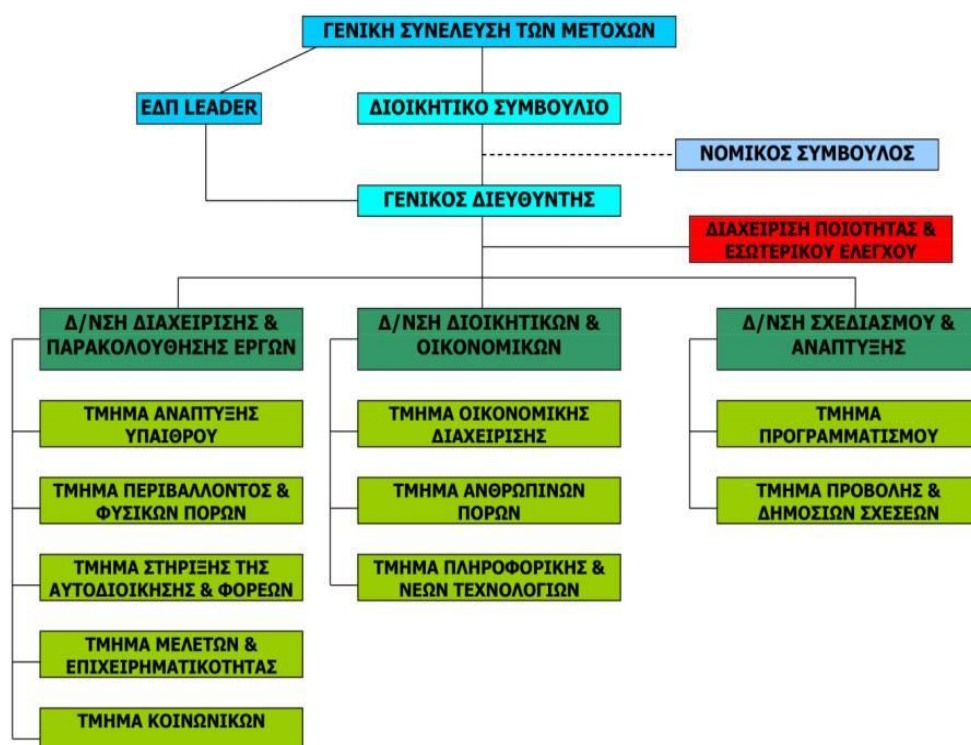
ΓΕΝΙΚΗ ΣΥΝΕΛΕΥΣΗ ΤΩΝ ΜΕΤΟΧΩΝ

ΕΔΠ LEADER

ΔΙΟΙΚΗΤΙΚΟ ΣΥΜΒΟΥΛΙΟ

ΝΟΜΙΚΟΣ ΣΥΜΒΟΥΛΟΣ

ΓΕΝΙΚΟΣ ΔΙΕΥΘΥΝΤΗΣ

ΔΙΑΧΕΙΡΙΣΗ ΠΟΙΟΤΗΤΑΣ & ΕΣΩΤΕΡΙΚΟΥ ΕΛΕΓΧΟΥ

Δ/ΝΣΗ ΔΙΑΧΕΙΡΙΣΗΣ & ΠΑΡΑΚΟΛΟΥΘΗΣΗΣ ΕΡΓΩΝ

ΤΜΗΜΑ ΑΝΑΠΤΥΞΗΣ ΥΠΑΙΘΡΟΥ

ΤΜΗΜΑ ΠΕΡΙΒΑΛΛΟΝΤΟΣ & ΦΥΣΙΚΩΝ ΠΟΡΩΝ

ΤΜΗΜΑ ΣΤΗΡΙΞΗΣ ΤΗΣ ΑΥΤΟΔΙΟΙΚΗΣΗΣ & ΦΟΡΕΩΝ

ΤΜΗΜΑ ΜΕΛΕΤΩΝ & ΕΠΙΧΕΙΡΗΜΑΤΙΚΟΤΗΤΑΣ

ΤΜΗΜΑ ΚΟΙΝΩΝΙΚΩΝ

Δ/ΝΣΗ ΔΙΟΙΚΗΤΙΚΩΝ & ΟΙΚΟΝΟΜΙΚΩΝ

ΤΜΗΜΑ ΟΙΚΟΝΟΜΙΚΗΣ ΔΙΑΧΕΙΡΙΣΗΣ

ΤΜΗΜΑ ΑΝΘΡΩΠΙΝΩΝ ΠΟΡΩΝ

ΤΜΗΜΑ ΠΛΗΡΟΦΟΡΙΚΗΣ & ΝΕΩΝ ΤΕΧΝΟΛΟΓΙΩΝ

Δ/ΝΣΗ ΣΧΕΔΙΑΣΜΟΥ & ΑΝΑΠΤΥΞΗΣ

ΤΜΗΜΑ ΠΡΟΓΡΑΜΜΑΤΙΣΜΟΥ

ΤΜΗΜΑ ΠΡΟΒΟΛΗΣ & ΔΗΜΟΣΙΩΝ ΣΧΕΣΕΩΝ